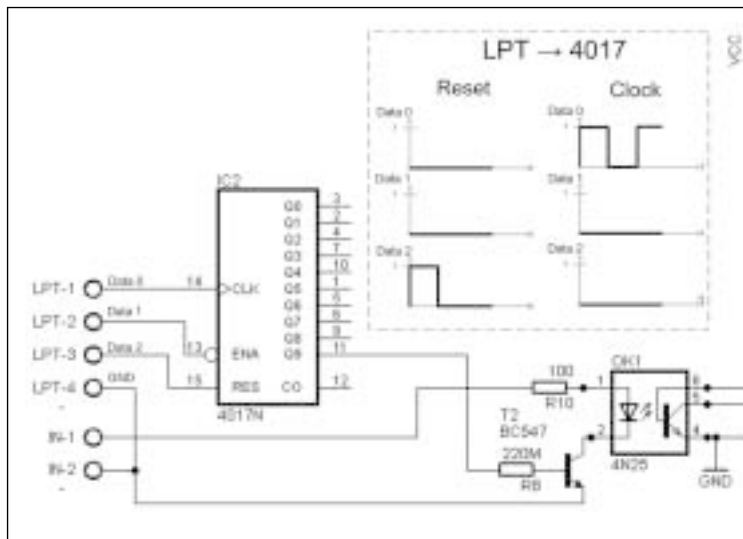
LPT → 4017

Reset

Clock

Data 0

1

0

Data 1

1

0

Data 2

1

0

Data 0

1

0

Data 1

1

0

Data 2

1

0

VCC

IC2

Q0 3

Q1 2

Q2 4

Q3 7

Q4 10

Q5 1

Q6 5

Q7 6

Q8 9

Q9 11

CO 12

14 CLK

13 ENA

15 RES

4017N

LPT-1 Data 0

LPT-2 Data 1

LPT-3 Data 2

LPT-4 GND

-

IN-1

IN-2

-

100

R10

T2

BC547

220M

R8

OK1

1

2

6

5

4

4N25

GND